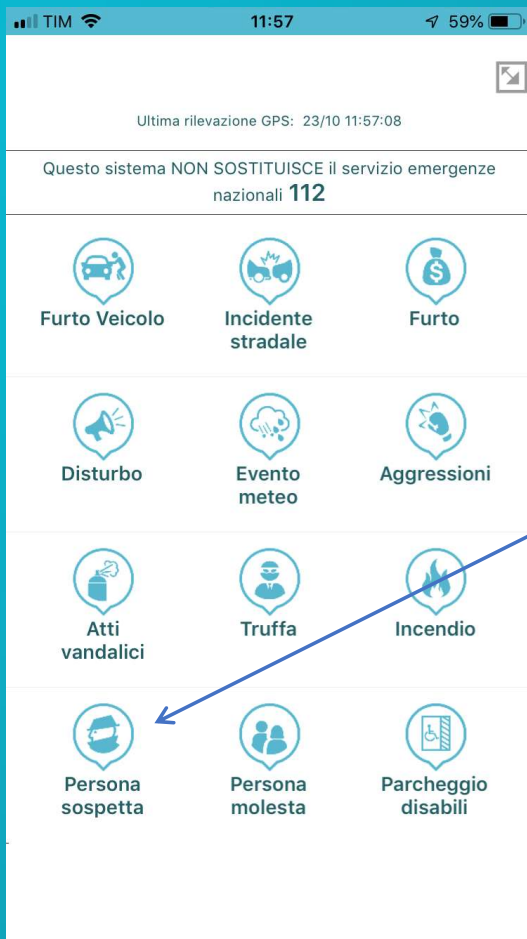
TIM 11:57 59%

Ultima rilevazione GPS: 23/10 11:57:08

Questo sistema NON SOSTITUISCE il servizio emergenze nazionali 112

Furto Veicolo
Incidente stradale
Furto

Disturbo
Evento meteo
Aggressioni

Atti vandalici
Truffa
Incendio

Persona sospetta
Persona molesta
Parcheggio disabili